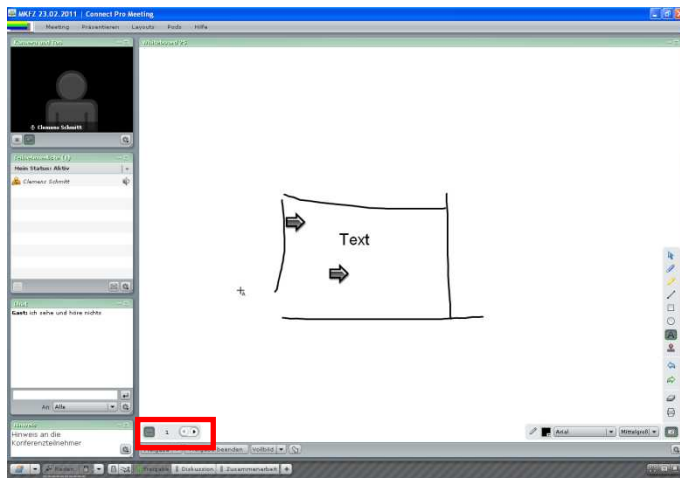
MKFZ 23.02.2011 | Connect Pro Meeting

Meeting Präsentieren Layouts Pods Hilfe

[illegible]

Clemens Schmitt

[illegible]

Mein Status: Aktiv

Clemens Schmitt

Chat

Gast: ich sehe und höre nichts

An: Alle

Hinweis

Hinweis an die Konferenzteilnehmer

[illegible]

Text

1

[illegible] beenden Vollbild

Arial Mittelgroß

Reden Freigabe Diskussion Zusammenarbeit